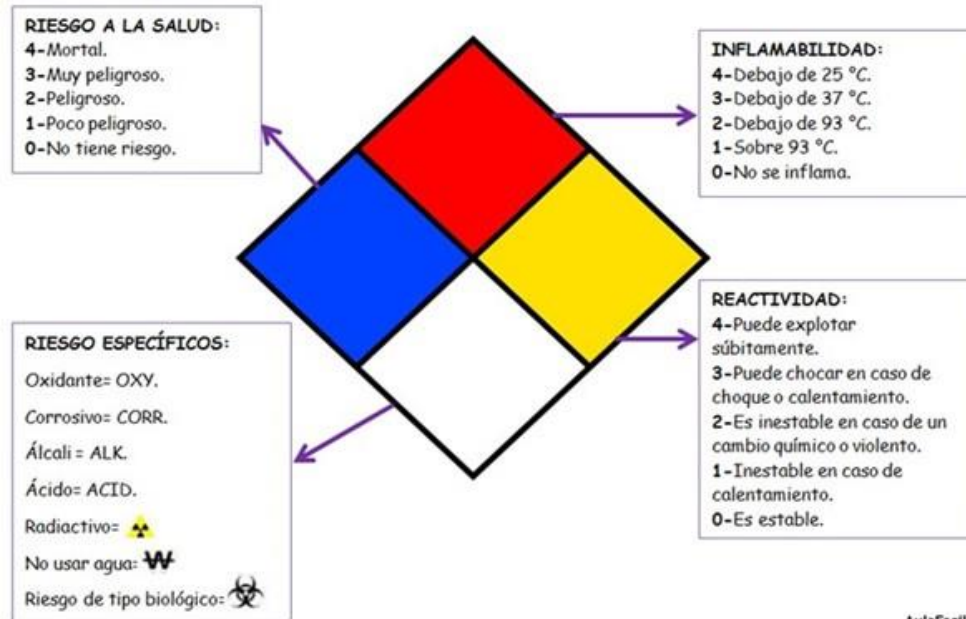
RIESGO A LA SALUD:
4-Mortal.
3-Muy peligroso.
2-Peligroso.
1-Poco peligroso.
0-No tiene riesgo.

INFLAMABILIDAD:
4-Debajo de 25 °C.
3-Debajo de 37 °C.
2-Debajo de 93 °C.
1-Sobre 93 °C.
0-No se inflama.

REACTIVIDAD:
4-Puede explotar súbitamente.
3-Puede chocar en caso de choque o calentamiento.
2-Es inestable en caso de un cambio químico o violento.
1-Inestable en caso de calentamiento.
0-Es estable.

RIESGO ESPECÍFICOS:
Oxidante= OXY.
Corrosivo= CORR.
Álcali = ALK.
Ácido= ACID.
Radiactivo=
No usar agua: W
Riesgo de tipo biológico:

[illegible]